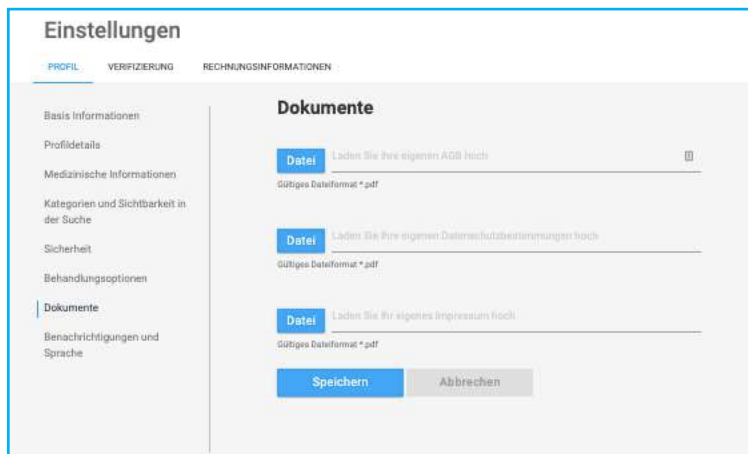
Einstellungen

PROFIL VERIFIZIERUNG RECHNUNGSINFORMATIONEN

Basis Informationen

Profildetails

Medizinische Informationen

Kategorien und Sichtbarkeit in der Suche

Sicherheit

Behandlungsoptionen

Dokumente

Benachrichtigungen und Sprache

Dokumente

Datei Laden Sie Ihre eigenen AGB hoch

Gültiges Dateiformat *.pdf

Datei Laden Sie Ihre eigenen Datenschutzbestimmungen hoch

Gültiges Dateiformat *.pdf

Datei Laden Sie Ihr eigenes Impressum hoch

Gültiges Dateiformat *.pdf

Speichern Abbrechen